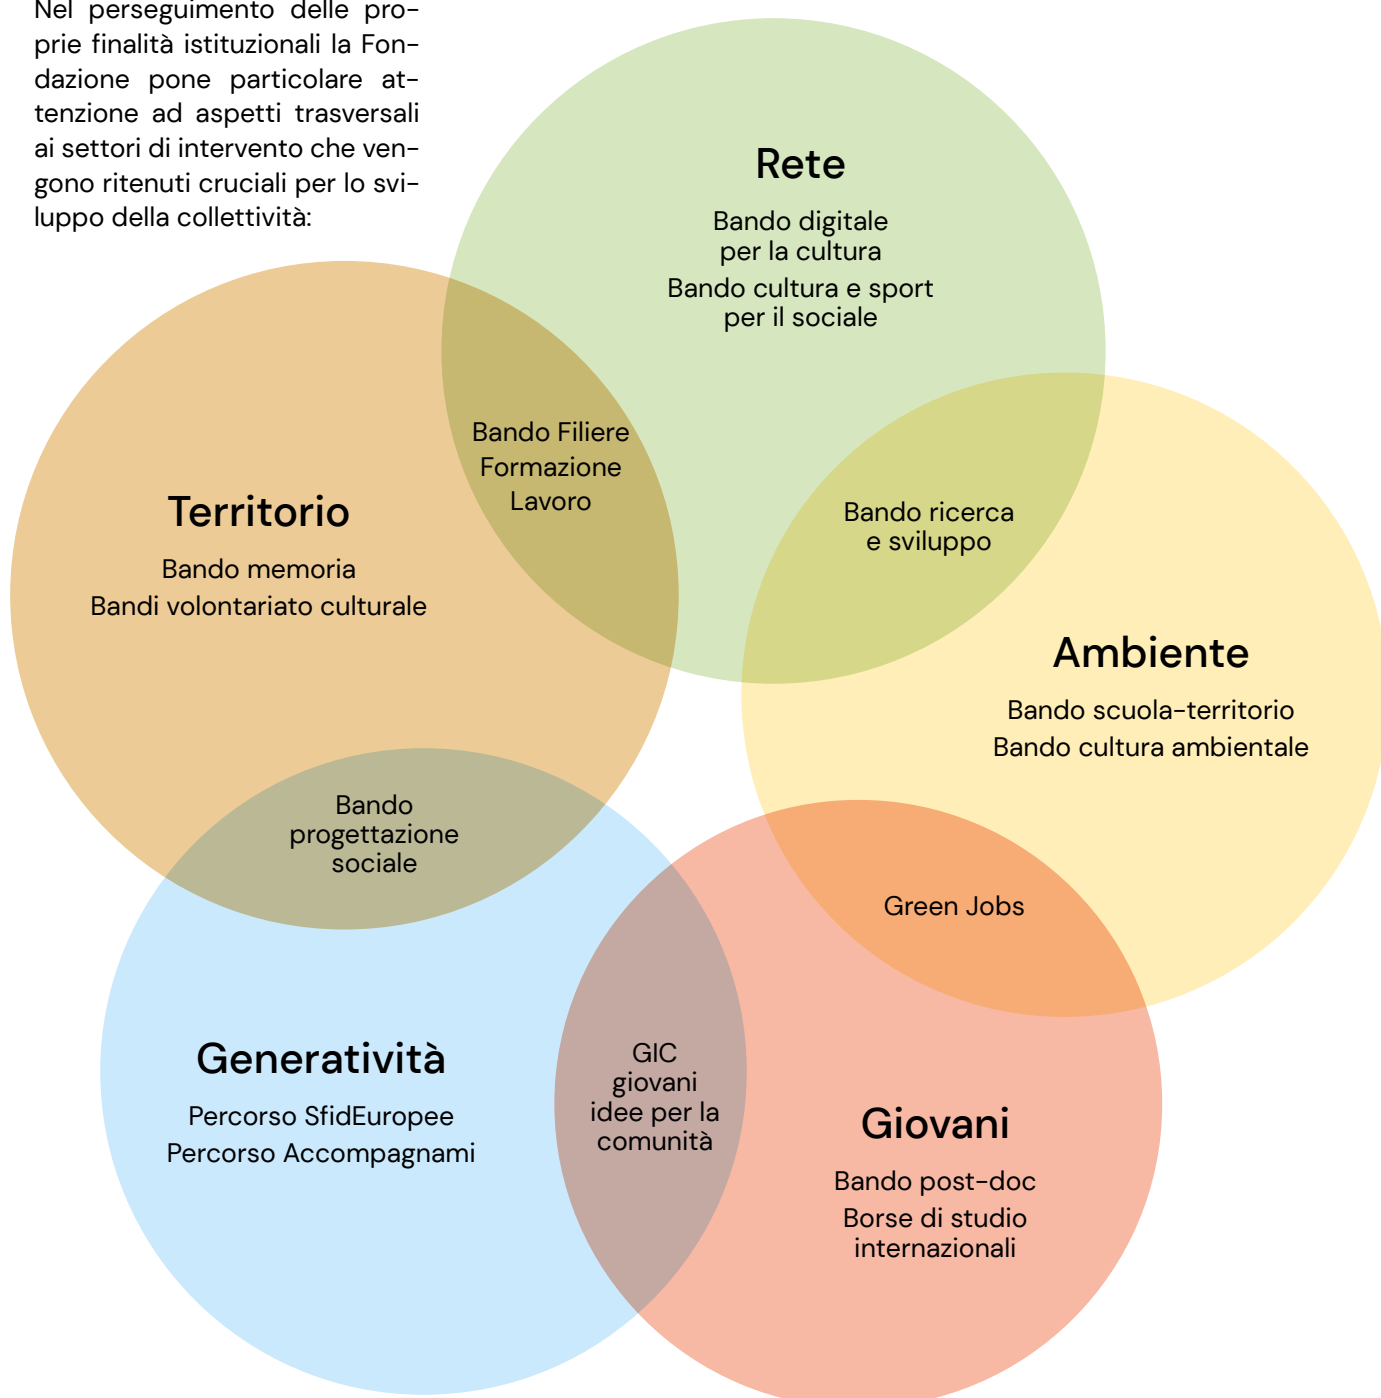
Nel perseguimento delle proprie finalità istituzionali la Fondazione pone particolare attenzione ad aspetti trasversali ai settori di intervento che vengono ritenuti cruciali per lo sviluppo della collettività:

Rete
Bando digitale per la cultura
Bando cultura e sport per il sociale

Bando Filiere Formazione Lavoro

Territorio
Bando memoria
Bandi volontariato culturale

Bando ricerca e sviluppo

Ambiente
Bando scuola-territorio
Bando cultura ambientale

Bando progettazione sociale

Green Jobs

Generatività
Percorso SfidEuropee
Percorso Accompagnami

GIC giovani idee per la comunità

Giovani
Bando post-doc
Borse di studio internazionali